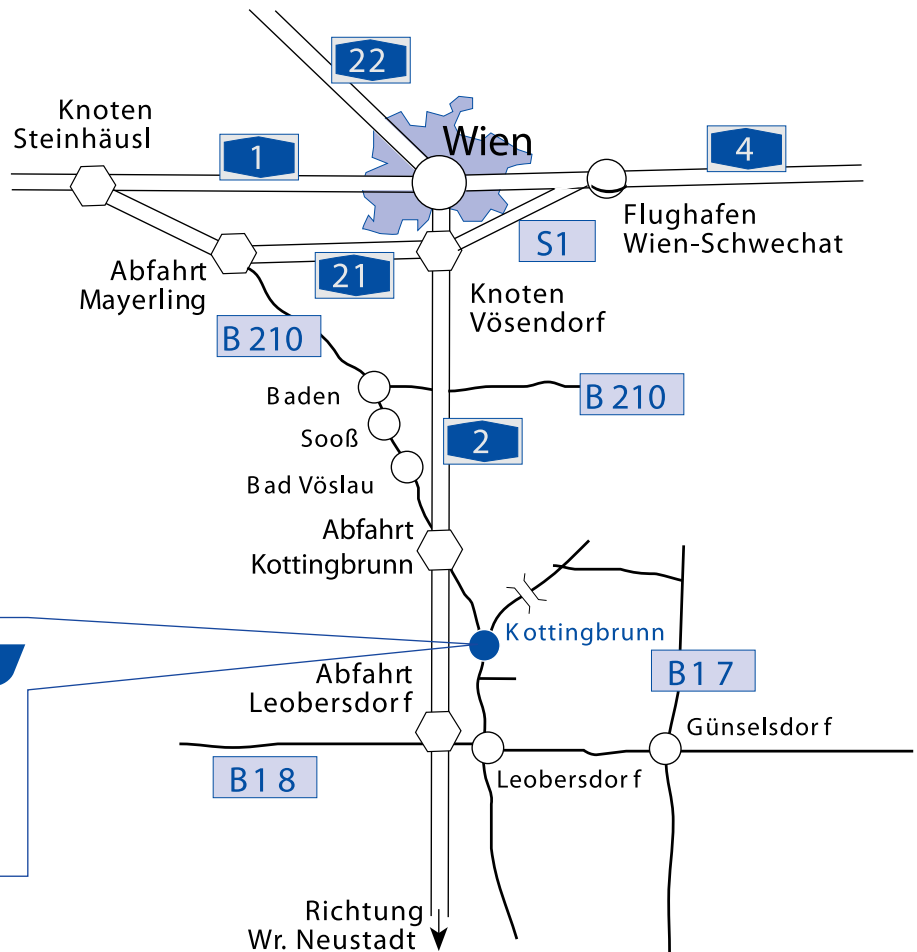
22

Knoten Steinhäusl

1

Wien

4

Flughafen Wien-Schwechat

S1

Abfahrt Mayerling

21

Knoten Vösendorf

B 210

Baden

B 210

Sooß

2

Bad Vöslau

Abfahrt Kottingbrunn

Kottingbrunn

Abfahrt Leobersdorf

B 17

Günselsdorf

B 18

Leobersdorf

Richtung Wr. Neustadt